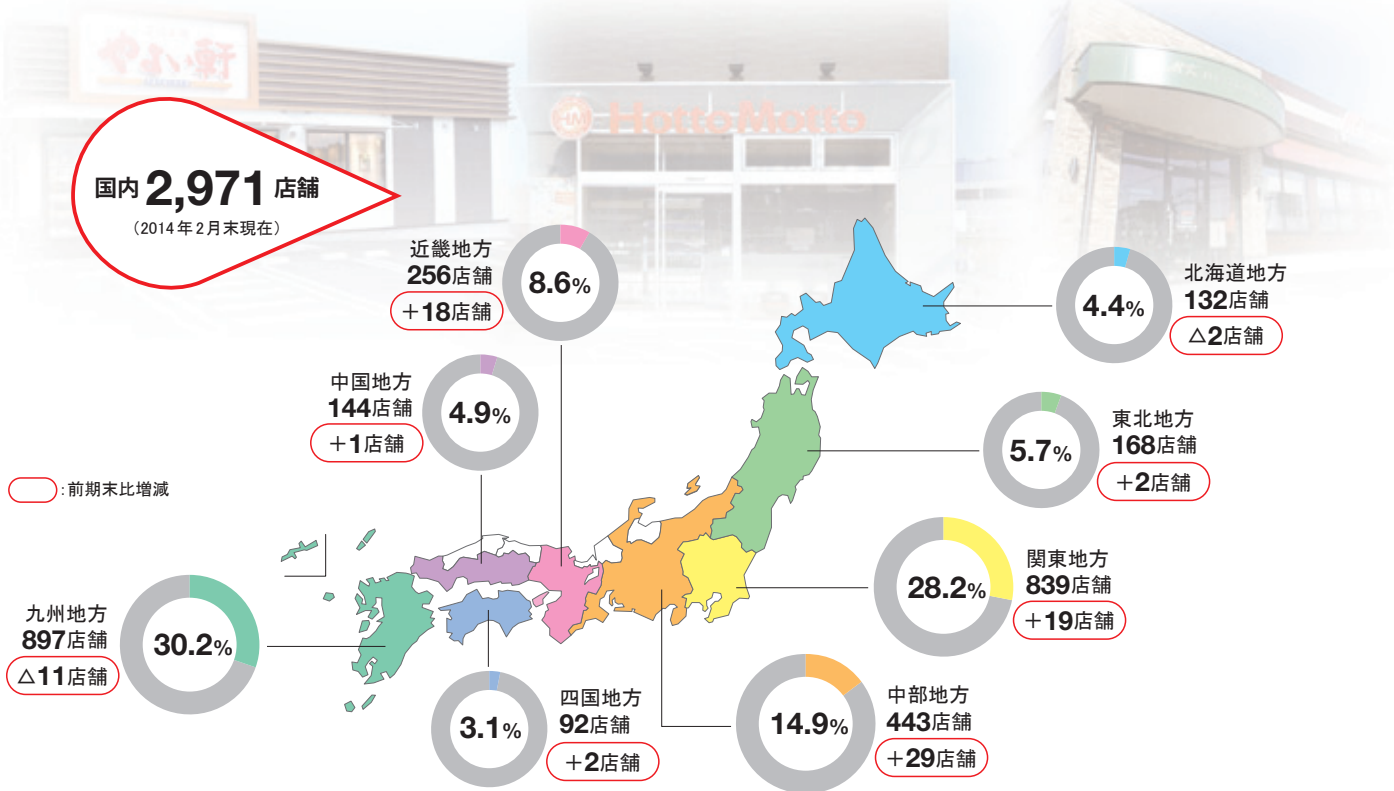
やよい軒

HottoMotto

国内 2,971 店舗
（2014年2月末現在）

近畿地方
256店舗
＋18店舗
8.6%

北海道地方
132店舗
△2店舗
4.4%

中国地方
144店舗
＋1店舗
4.9%

東北地方
168店舗
＋2店舗
5.7%

：前期末比増減

関東地方
839店舗
＋19店舗
28.2%

九州地方
897店舗
△11店舗
30.2%

四国地方
92店舗
＋2店舗
3.1%

中部地方
443店舗
＋29店舗
14.9%